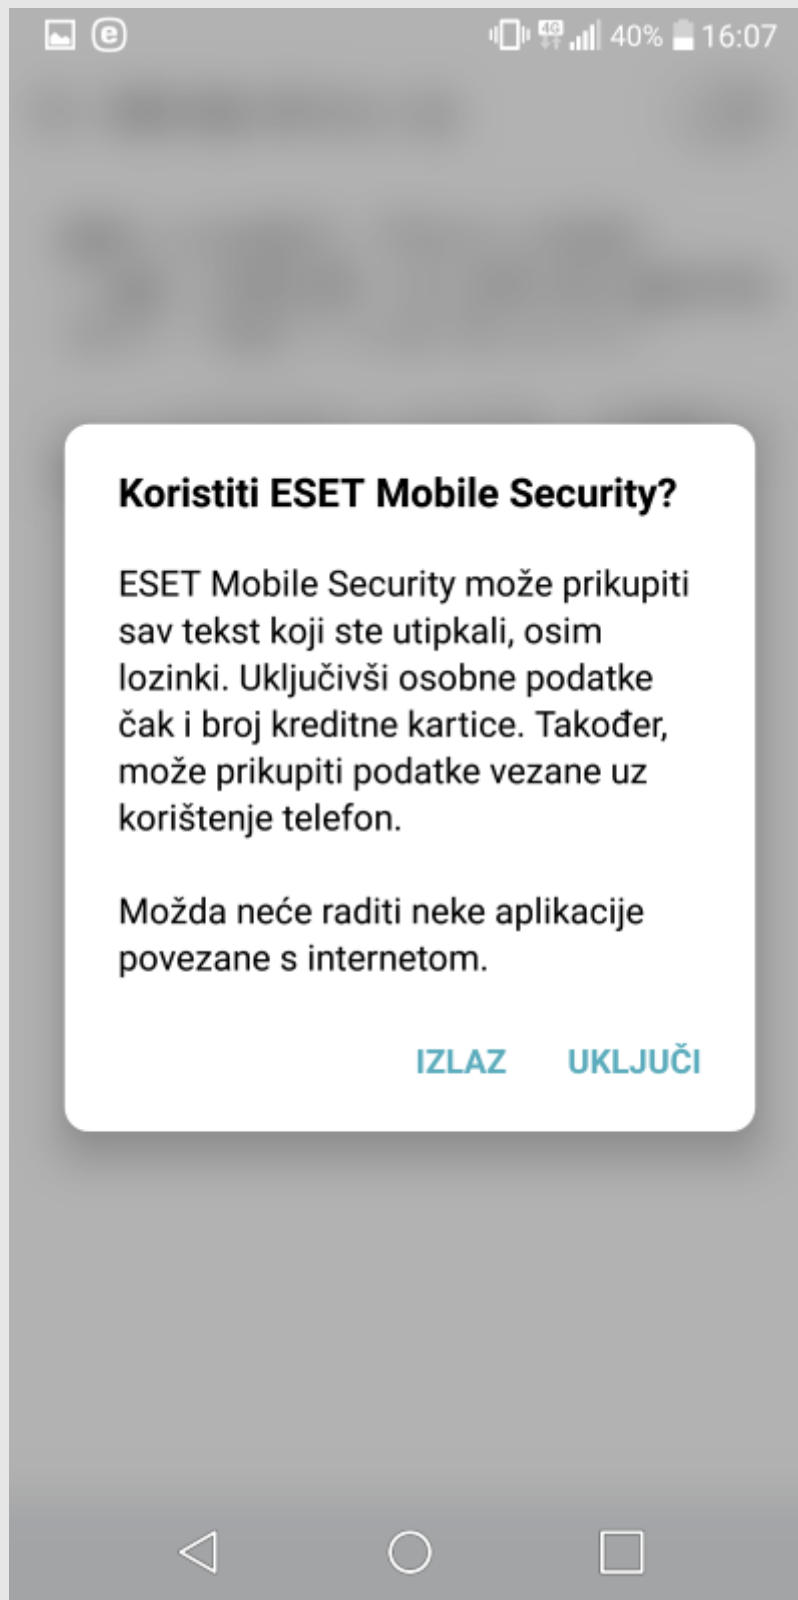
40% 16:07

Koristiti ESET Mobile Security?

ESET Mobile Security može prikupiti sav tekst koji ste utipkali, osim lozinki. Uključivši osobne podatke čak i broj kreditne kartice. Također, može prikupiti podatke vezane uz korištenje telefon.

Možda neće raditi neke aplikacije povezane s internetom.

IZLAZ UKLJUČI